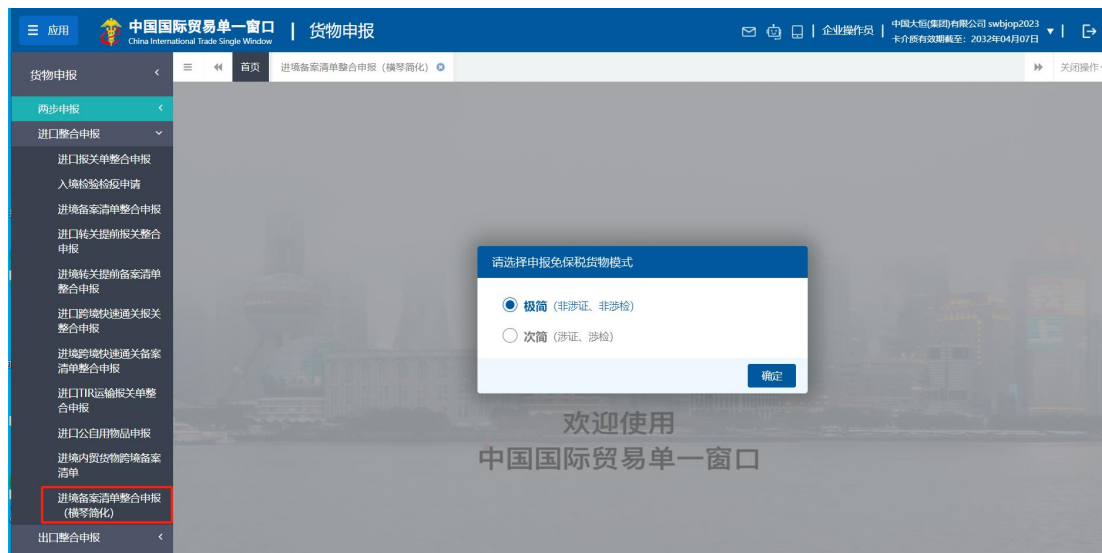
☰ 应用 中国国际贸易单一窗口 China International Trade Single Window | 货物申报

企业操作员 | 中国大恒(集团)有限公司 swbjop2023 卡介质有效期截至：2032年04月07日

货物申报

两步申报
进口整合申报
进口报关单整合申报
入境检验检疫申请
进境备案清单整合申报
进口转关提前报关整合申报
进境转关提前备案清单整合申报
进口跨境快速通关报关整合申报
进境跨境快速通关备案清单整合申报
进口TIR运输报关单整合申报
进口公自用物品申报
进境内贸货物跨境备案清单
进境备案清单整合申报（横琴简化）
出口整合申报

首页 进境备案清单整合申报（横琴简化）

关闭操作

请选择申报免保税货物模式

极简（非涉证、非涉检）

次简（涉证、涉检）

确定

欢迎使用
中国国际贸易单一窗口